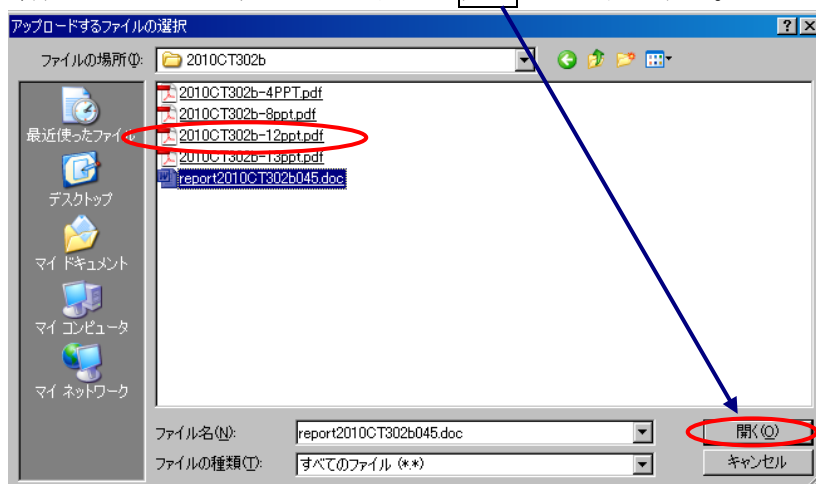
アップロードするファイルの選択

ファイルの場所(I): 2010CT302b

最近使ったファイル
デスクトップ
マイ ドキュメント
マイ コンピュータ
マイ ネットワーク

2010CT302b-4PPT.pdf
2010CT302b-8ppt.pdf
2010CT302b-12ppt.pdf
2010CT302b-13ppt.pdf
report2010CT302b045.doc

ファイル名(N): report2010CT302b045.doc
ファイルの種類(T): すべてのファイル (*.*)

開く(O)
キャンセル